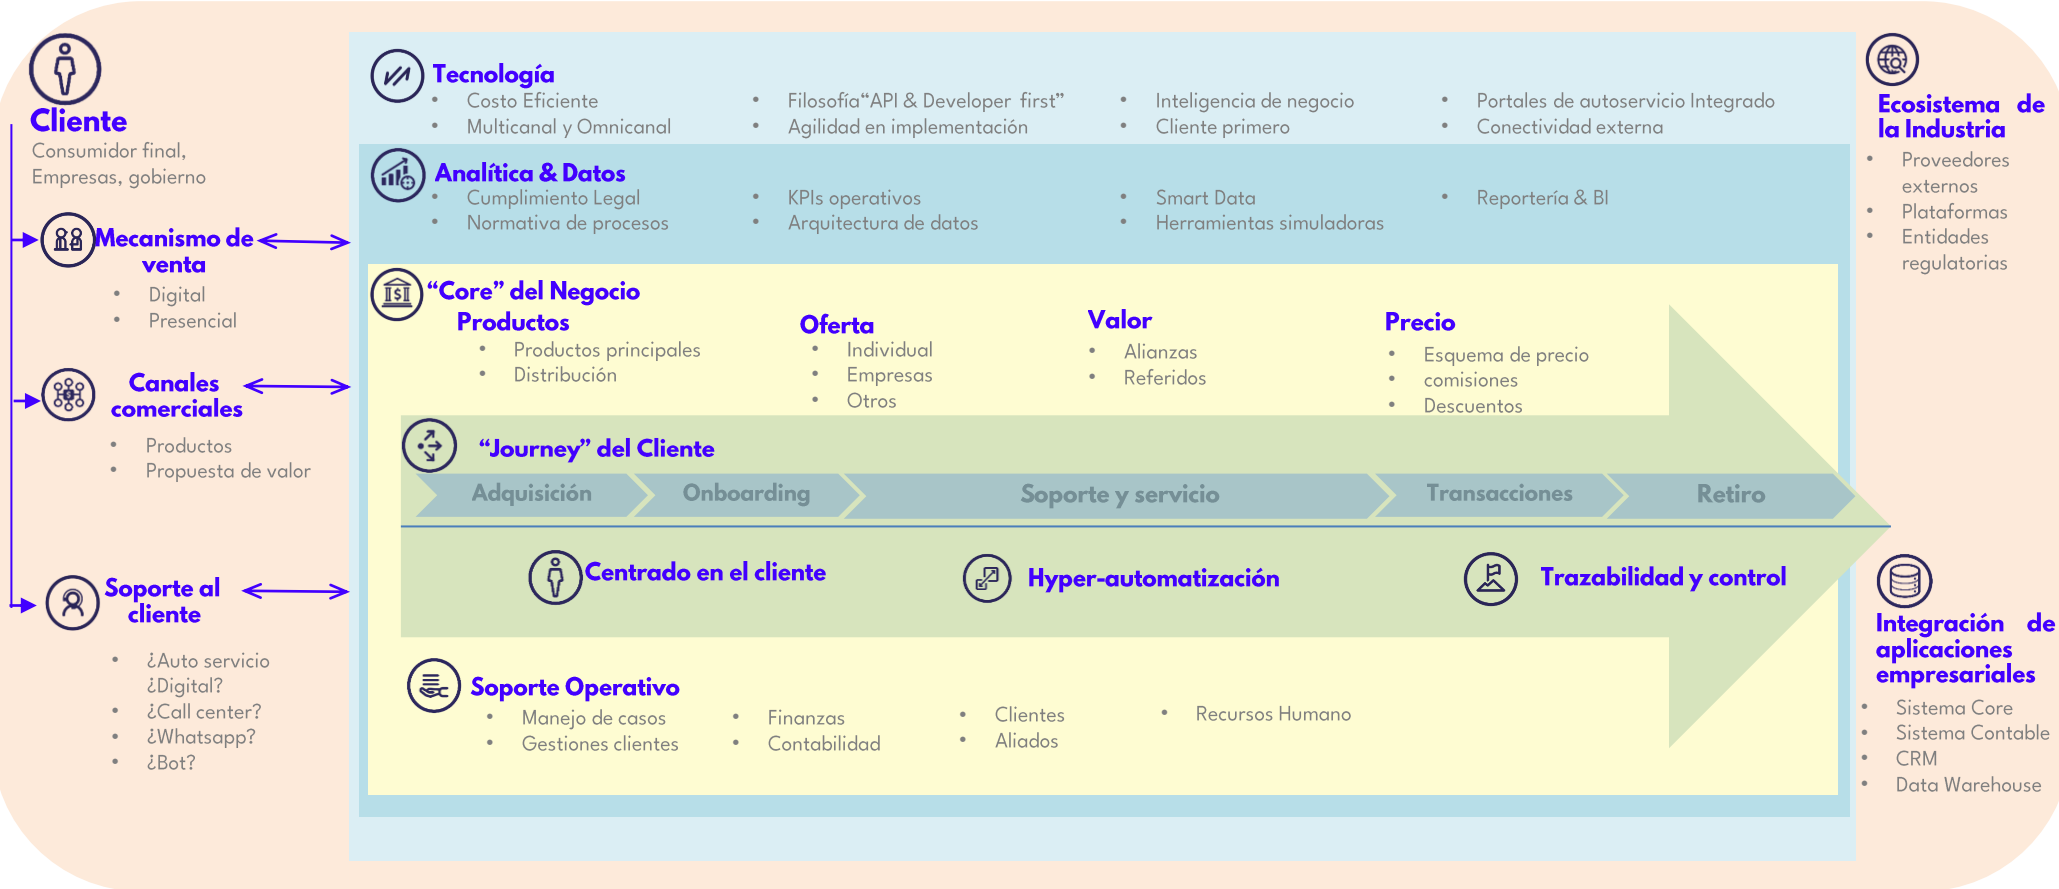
Cliente
Consumidor final, Empresas, gobierno

Mecanismo de venta
• Digital
• Presencial

Canales comerciales
• Productos
• Propuesta de valor

Soporte al cliente
• ¿Auto servicio ¿Digital?
• ¿Call center?
• ¿Whatsapp?
• ¿Bot?

Tecnología
• Costo Eficiente
• Multicanal y Omnicanal
• Filosofía“API & Developer first”
• Agilidad en implementación
• Inteligencia de negocio
• Cliente primero
• Portales de autoservicio Integrado
• Conectividad externa

Analítica & Datos
• Cumplimiento Legal
• Normativa de procesos
• KPIs operativos
• Arquitectura de datos
• Smart Data
• Herramientas simuladoras
• Reportería & BI

“Core” del Negocio
Productos
• Productos principales
• Distribución
Oferta
• Individual
• Empresas
• Otros
Valor
• Alianzas
• Referidos
Precio
• Esquema de precio
• comisiones
• Descuentos

“Journey” del Cliente
Adquisición
Onboarding
Soporte y servicio
Transacciones
Retiro

Centrado en el cliente
Hyper-automatización
Trazabilidad y control

Soporte Operativo
• Manejo de casos
• Gestiones clientes
• Finanzas
• Contabilidad
• Clientes
• Aliados
• Recursos Humano

Ecosistema de la Industria
• Proveedores externos
• Plataformas
• Entidades regulatorias

Integración de aplicaciones empresariales
• Sistema Core
• Sistema Contable
• CRM
• Data Warehouse